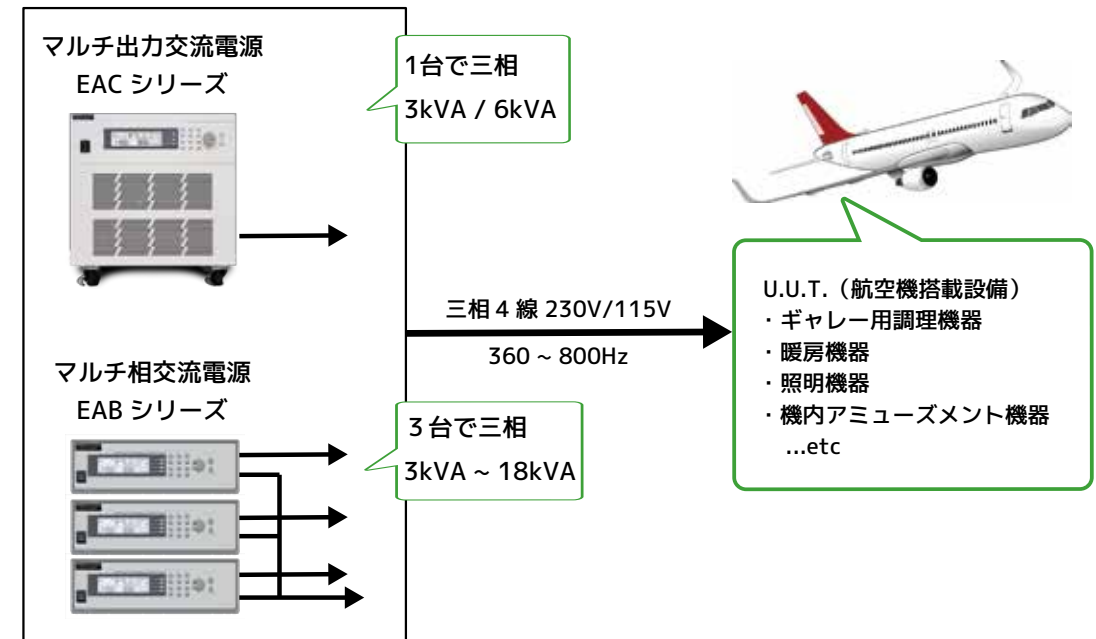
マルチ出力交流電源
EAC シリーズ

1台で三相
3kVA / 6kVA

三相４線 230V/115V
360 ~ 800Hz

マルチ相交流電源
EAB シリーズ

３台で三相
3kVA ~ 18kVA

U.U.T.（航空機搭載設備）
・ギャレー用調理機器
・暖房機器
・照明機器
・機内アミューズメント機器
...etc